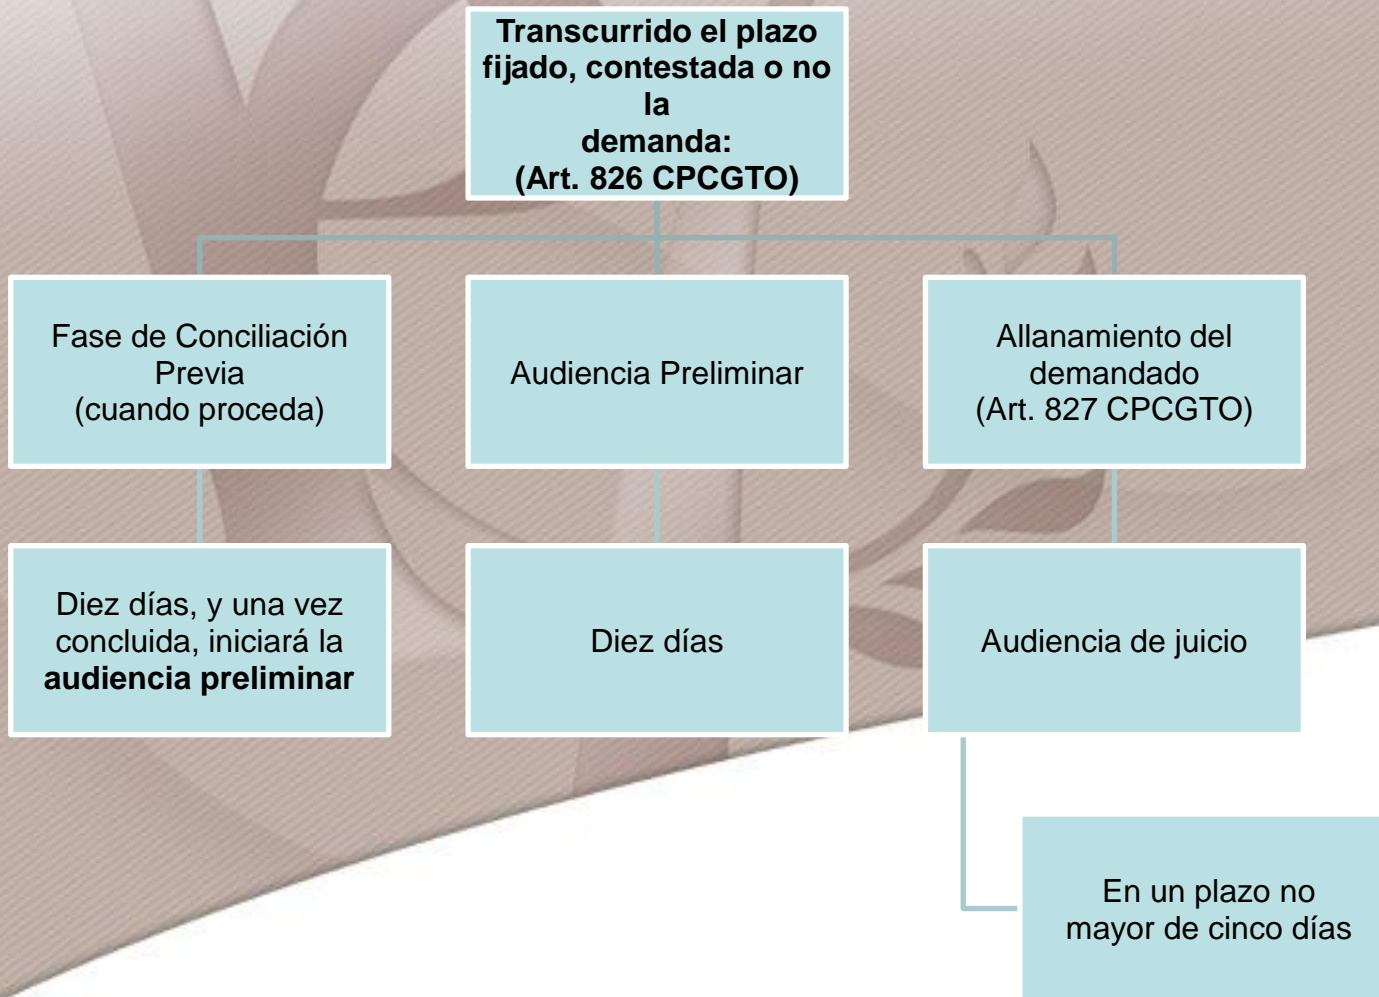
Transcurrido el plazo fijado, contestada o no la demanda:
(Art. 826 CPCGTO)

Fase de Conciliación Previa
(cuando proceda)

Diez días, y una vez concluida, iniciará la **audiencia preliminar**

Audiencia Preliminar

Diez días

Allanamiento del demandado
(Art. 827 CPCGTO)

Audiencia de juicio

En un plazo no mayor de cinco días